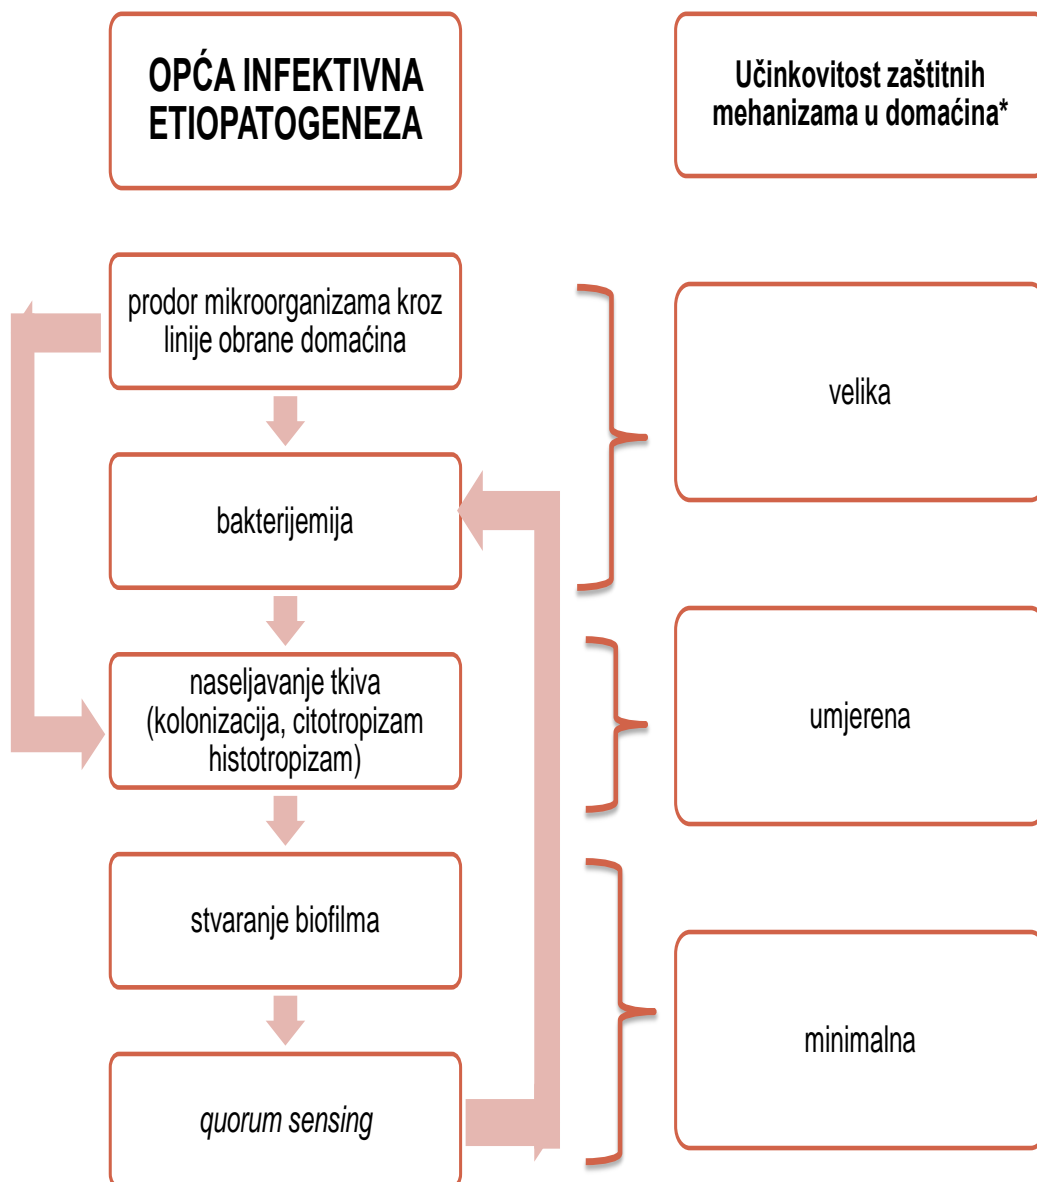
OPĆA INFEKTIVNA ETIOPATOGENEZA

Učinkovitost zaštitnih mehanizama u domaćina*

prodor mikroorganizama kroz linije obrane domaćina

bakterijemija

naseljavanje tkiva (kolonizacija, citotropizam histotropizam)

stvaranje biofilma

quorum sensing

velika

umjerena

minimalna